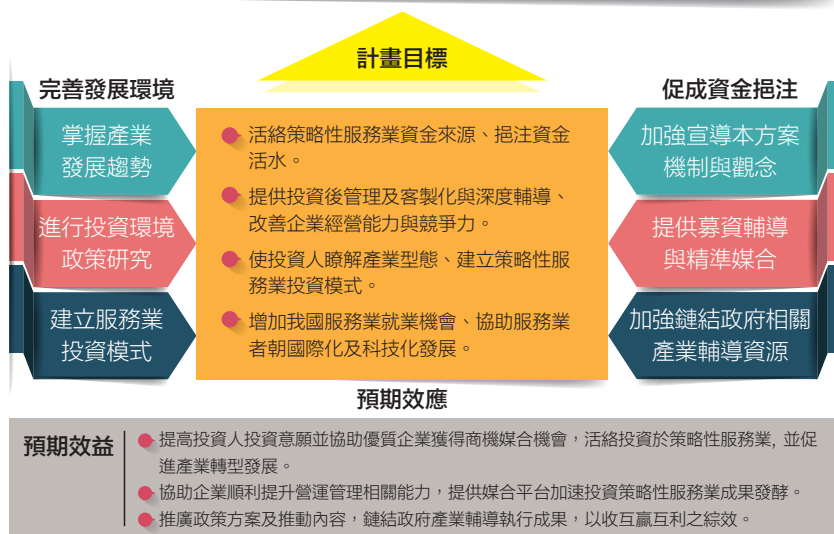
計畫目標

完善發展環境

掌握產業發展趨勢

進行投資環境政策研究

建立服務業投資模式

活絡策略性服務業資金來源、挹注資金活水。

提供投資後管理及客製化與深度輔導、改善企業經營能力與競爭力。

使投資人瞭解產業型態、建立策略性服務業投資模式。

增加我國服務業就業機會、協助服務業者朝國際化及科技化發展。

促成資金挹注

加強宣導本方案機制與觀念

提供募資輔導與精準媒合

加強鏈結政府相關產業輔導資源

預期效應

預期效益

提高投資人投資意願並協助優質企業獲得商機媒合機會，活絡投資於策略性服務業，並促進產業轉型發展。

協助企業順利提升營運管理相關能力，提供媒合平台加速投資策略性服務業成果發酵。

推廣政策方案及推動內容，鏈結政府產業輔導執行成果，以收互贏互利之綜效。